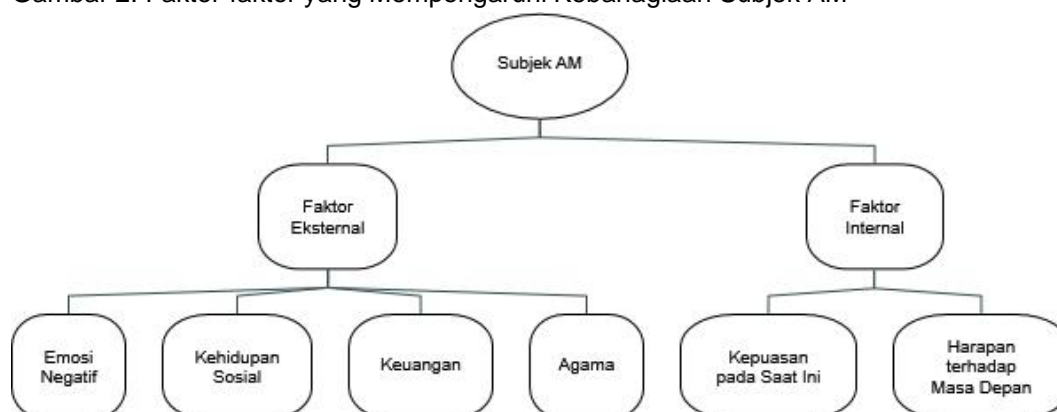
Gambar 2. Faktor-faktor yang Mempengaruhi Kebahagiaan Subjek AM

Subjek AM

Faktor Eksternal

Faktor Internal

Emosi Negatif

Kehidupan Sosial

Keuangan

Agama

Kepuasan pada Saat Ini

Harapan terhadap Masa Depan